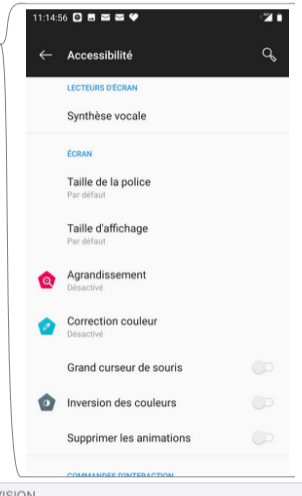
11:14:56

Accessibilité

LECTEURS D'ÉCRAN

Synthèse vocale

ÉCRAN

Taille de la police
Par défaut

Taille d'affichage
Par défaut

Agrandissement
Désactivé

Correction couleur
Désactivé

Grand curseur de souris

Inversion des couleurs

Supprimer les animations

COMMANDES D'INTERACTION

VISION